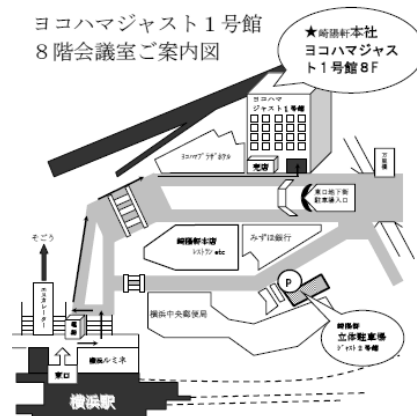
ヨコハマジャスト１号館
８階会議室ご案内図

★崎陽軒本社
ヨコハマジャスト１号館８F

ヨコハマジャスト１号館

ヨコハマプラザホテル

売店

高速道路

東口地下街駐車場入口

崎陽軒本店
レストラン etc

みずほ銀行

そごう

エスカレーター

横浜中央郵便局

P

崎陽軒
立体駐車場
ジャスト２号館

横浜ルミネ

東口

横浜駅